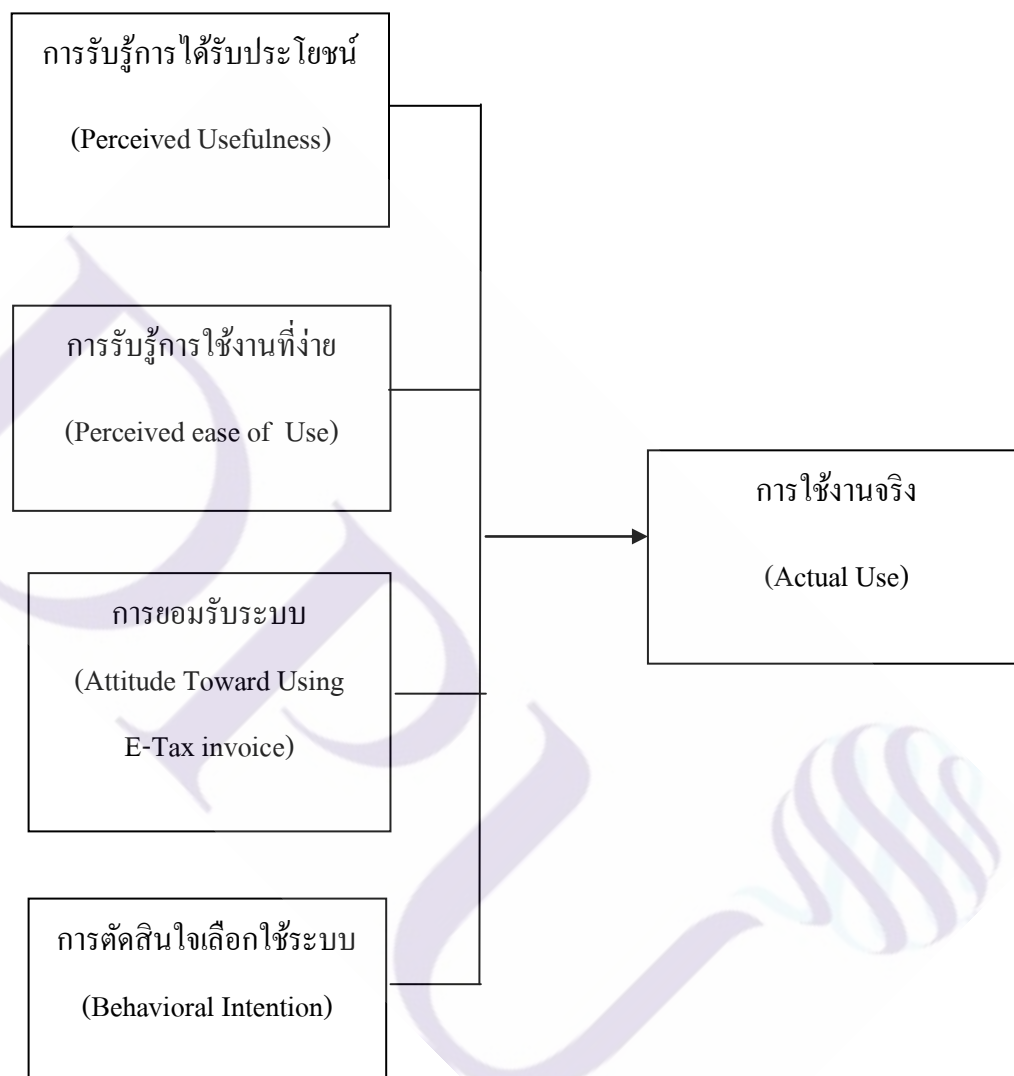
การรับรู้การได้รับประโยชน์

(Perceived Usefulness)

การรับรู้การใช้งานที่ง่าย

(Perceived ease of Use)

การยอมรับระบบ

(Attitude Toward Using E-Tax invoice)

การตัดสินใจเลือกใช้ระบบ

(Behavioral Intention)

การใช้งานจริง

(Actual Use)